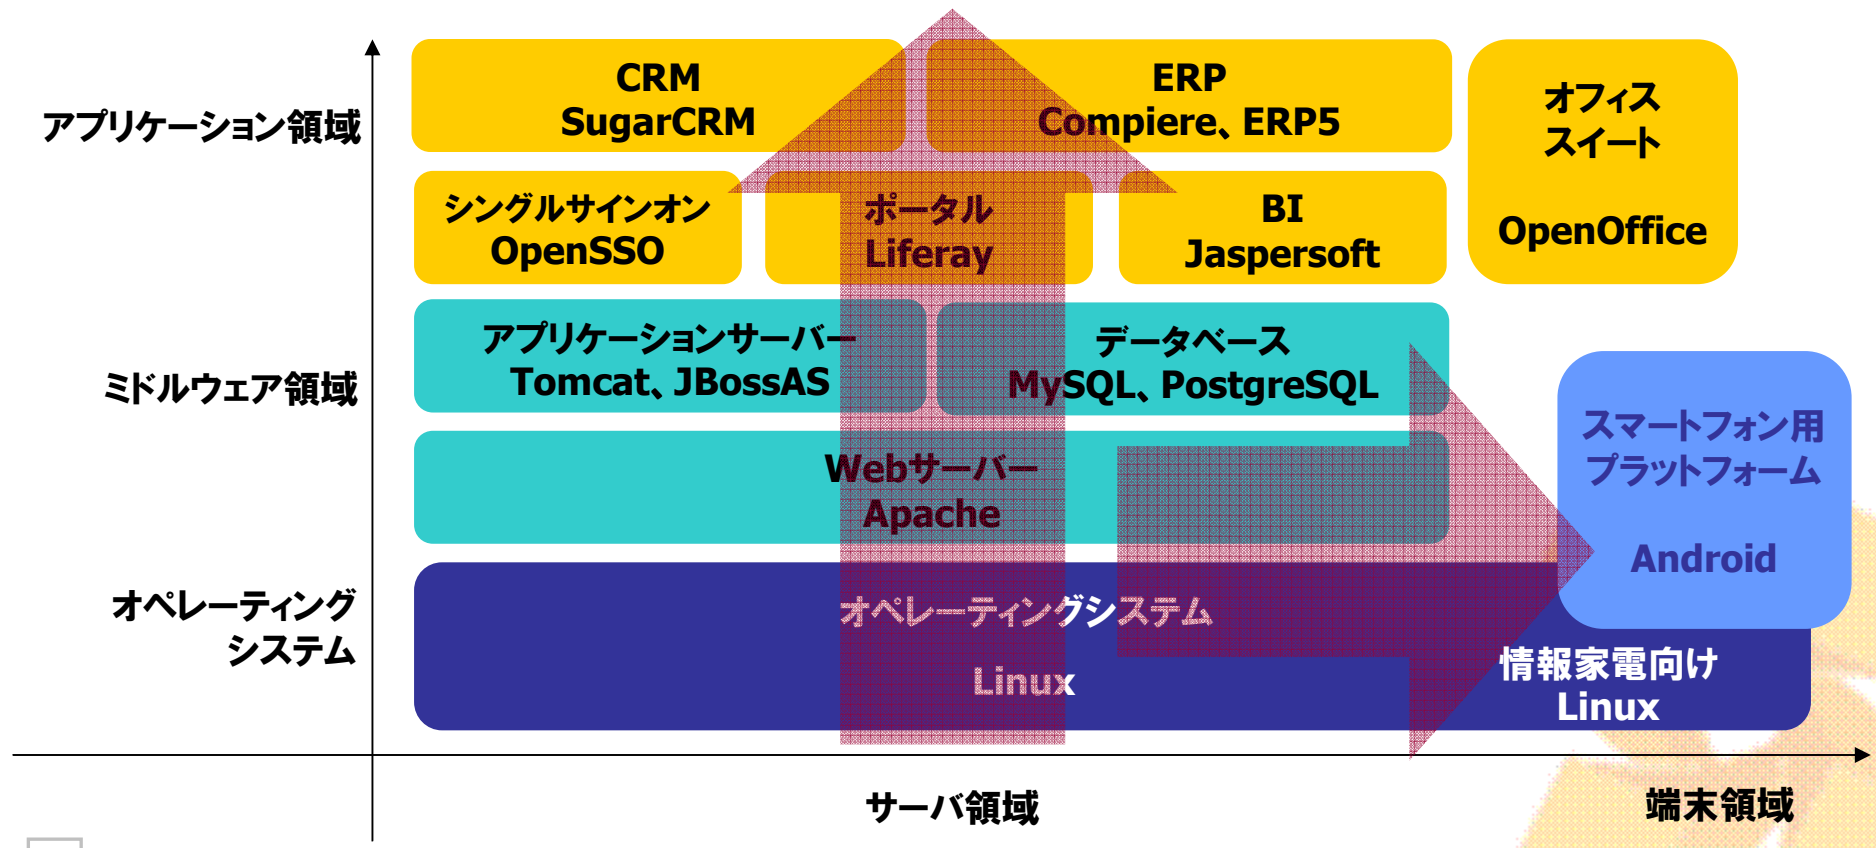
アプリケーション領域

ミドルウェア領域

オペレーティング
システム

CRM
SugarCRM

ERP
Compiere、ERP5

オフィス
スイート

OpenOffice

シングルサインオン
OpenSSO

ポータル
Liferay

BI
Jaspersoft

アプリケーションサーバー
Tomcat、JBossAS

データベース
MySQL、PostgreSQL

Webサーバー
Apache

スマートフォン用
プラットフォーム

Android

オペレーティングシステム

Linux

情報家電向け
Linux

サーバ領域

端末領域